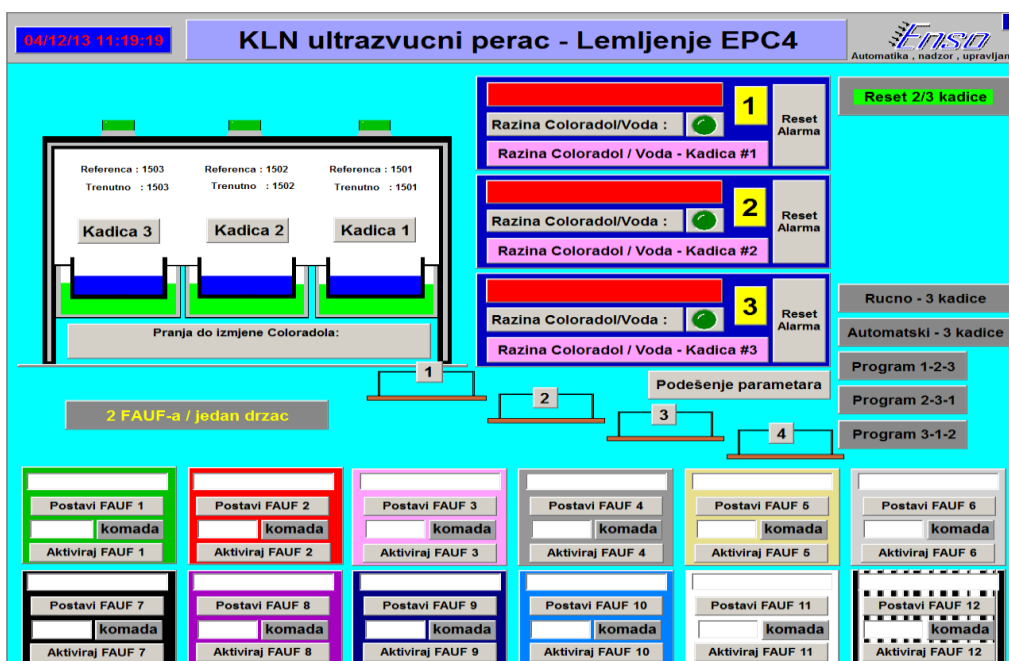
04/12/13 11:19:19

KLN ultrazvucni perac - Lemljenje EPC4

Enso
Automatika , nadzor , upravljan

Referenca : 1503
Trenutno : 1503

Referenca : 1502
Trenutno : 1502

Referenca : 1501
Trenutno : 1501

Kadica 3

Kadica 2

Kadica 1

Pranja do izmjene Coloradola:

Razina Coloradol/Voda :
1
Reset Alarma
Razina Coloradol / Voda - Kadica #1

Razina Coloradol/Voda :
2
Reset Alarma
Razina Coloradol / Voda - Kadica #2

Razina Coloradol/Voda :
3
Reset Alarma
Razina Coloradol / Voda - Kadica #3

Reset 2/3 kadice

Rucno - 3 kadice

Automatski - 3 kadice

Program 1-2-3

Program 2-3-1

Program 3-1-2

Podešenje parametara

1

2

3

4

2 FAUF-a / jedan drzac

Postavi FAUF 1
komada
Aktiviraj FAUF 1

Postavi FAUF 2
komada
Aktiviraj FAUF 2

Postavi FAUF 3
komada
Aktiviraj FAUF 3

Postavi FAUF 4
komada
Aktiviraj FAUF 4

Postavi FAUF 5
komada
Aktiviraj FAUF 5

Postavi FAUF 6
komada
Aktiviraj FAUF 6

Postavi FAUF 7
komada
Aktiviraj FAUF 7

Postavi FAUF 8
komada
Aktiviraj FAUF 8

Postavi FAUF 9
komada
Aktiviraj FAUF 9

Postavi FAUF 10
komada
Aktiviraj FAUF 10

Postavi FAUF 11
komada
Aktiviraj FAUF 11

Postavi FAUF 12
komada
Aktiviraj FAUF 12